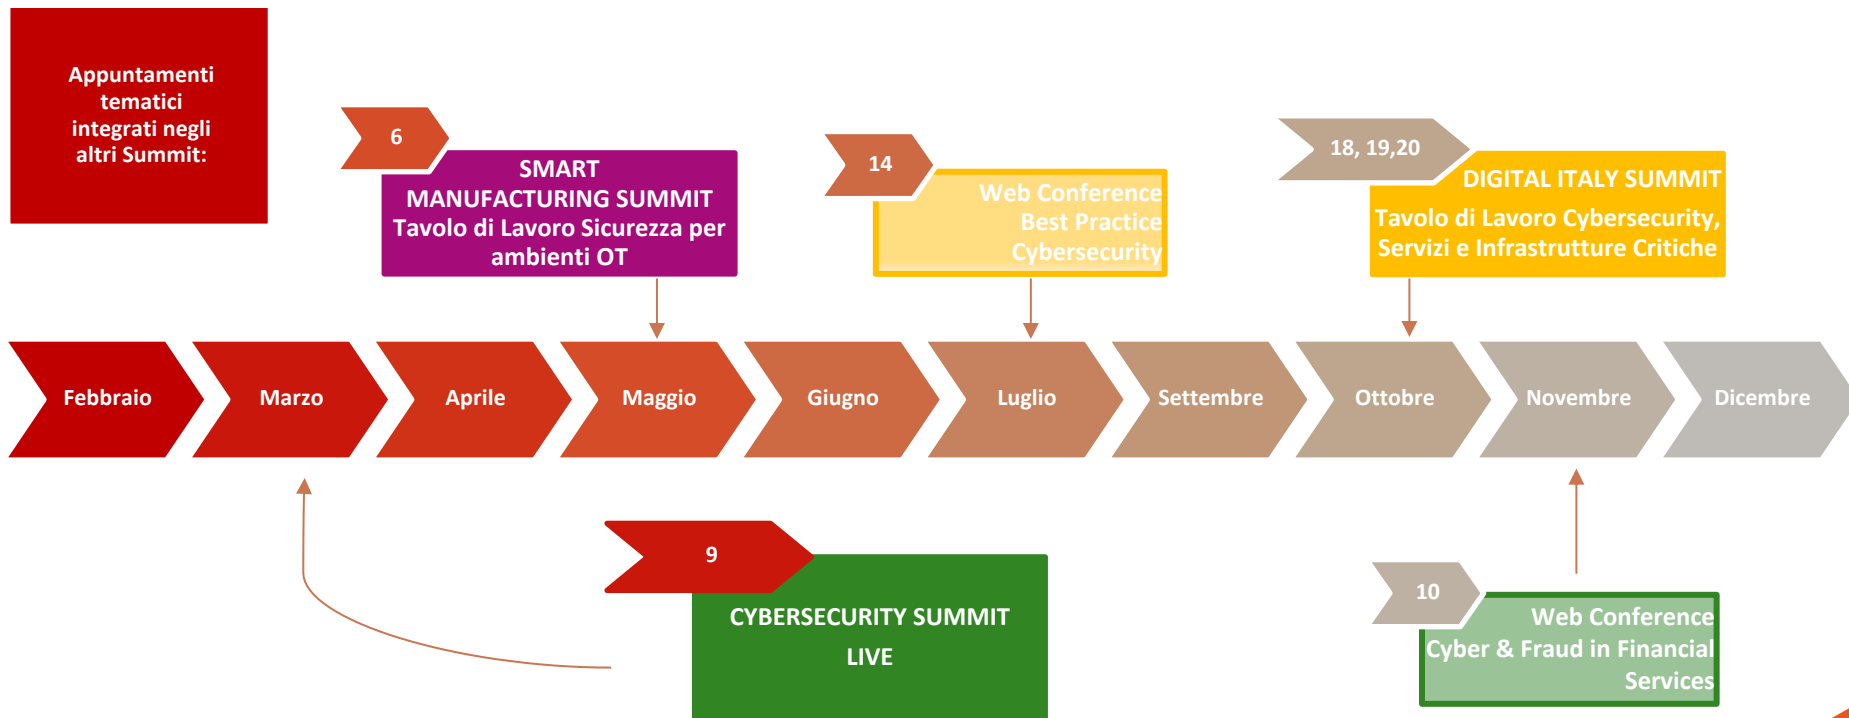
Appuntamenti tematici integrati negli altri Summit:

6

SMART MANUFACTURING SUMMIT
Tavolo di Lavoro Sicurezza per ambienti OT

14

Web Conference
Best Practice
Cybersecurity

18, 19,20

DIGITAL ITALY SUMMIT
Tavolo di Lavoro Cybersecurity, Servizi e Infrastrutture Critiche

Febbraio

Marzo

Aprile

Maggio

Giugno

Luglio

Settembre

Ottobre

Novembre

Dicembre

9

CYBERSECURITY SUMMIT
LIVE

10

Web Conference
Cyber & Fraud in Financial Services